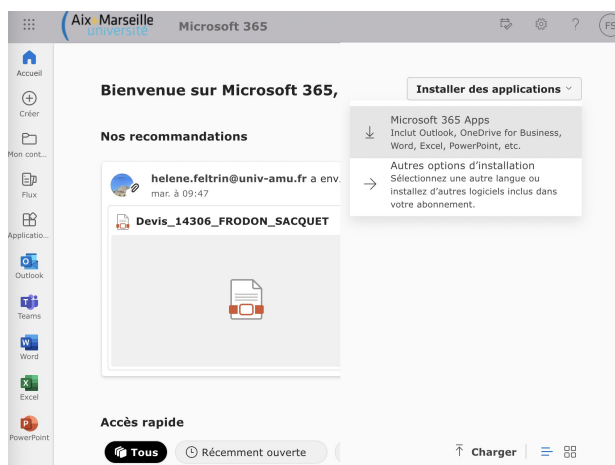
Aix Marseille université

Microsoft 365

FS

Accueil

Créer

Mon cont...

Flux

Applicatio...

Outlook

Teams

Word

Excel

PowerPoint

Bienvenue sur Microsoft 365,

Installer des applications

Microsoft 365 Apps
Inclut Outlook, OneDrive for Business, Word, Excel, PowerPoint, etc.

Autres options d'installation
Sélectionnez une autre langue ou installez d'autres logiciels inclus dans votre abonnement.

Nos recommandations

helene.feltrin@univ-amu.fr a env
mar. à 09:47

Devis_14306_FRODON_SACQUET

Accès rapide

Tous

Récemment ouverte

Charger